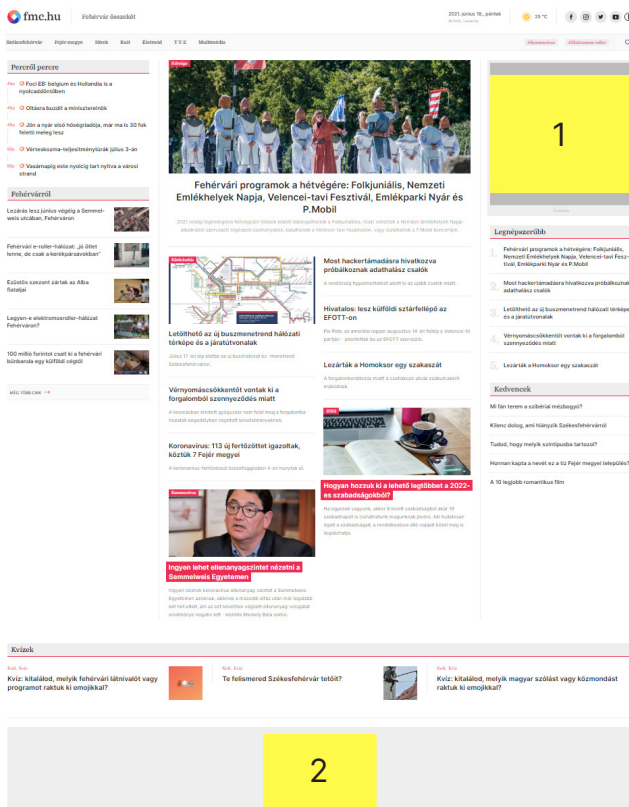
fmc.hu Fehérvár összeköt

2021. június 18., péntek 25 °C

Székesfehérvár Fejér megye Hírek Kult Életmód Multimédia

Percről percre

Foci EB: belgium és Hollandia is a nyolcaddöntőben

Oltásra buzdít a miniszterelnök

Jön a nyár első hőségriadója, már ma is 30 fok feletti meleg lesz

Vérteskozma-településmenti túrák július 3-án

Vasárnapig este nyolcig tart nyitva a városi strand

Fehérvárról

Lezárás lesz június végéig a Semmelweis utcában, Fehérváron

Fehérvári e-roller-hálózat: „jó ötlet lenne, de csak a kerékpársávokban"

Ezüstös szezont zártak az Alba fiataljai

Legyen-e elektromosroller-hálózat Fehérváron?

100 millió forintot csalt ki a fehérvári bűnbanda egy külföldi cégtől

MÉG TÖBB CIKK

Fehérvári programok a hétvégére: Folkjuniális, Nemzeti Emlékhelyek Napja, Velencei-tavi Fesztivál, Emlékparki Nyár és P.Mobil

Letölthető az új buszmenetrend hálózati térképe és a járatútvonalak

Vérnyomáscsökkentőt vontak ki a forgalomból szennyeződés miatt

Koronavírus: 113 új fertőzöttet igazoltak, köztük 7 Fejér megyei

Most hackertámadásra hivatkozva próbálkoznak adathalász csalók

Hivatalos: lesz külföldi sztárfellépő az EFOTT-on

Lezárják a Homoksor egy szakaszát

Hogyan hozzuk ki a lehető legtöbbet a 2022-es szabadságokból?

Ingyen lehet ellenanyagszintet néztetni a Semmelweis Egyetemen

1

Legnépszerűbb

1. Fehérvári programok a hétvégére: Folkjuniális, Nemzeti Emlékhelyek Napja, Velencei-tavi Fesztivál, Emlékparki Nyár és P.Mobil

2. Most hackertámadásra hivatkozva próbálkoznak adathalász csalók

3. Letölthető az új buszmenetrend hálózati térképe és a járatútvonalak

4. Vérnyomáscsökkentőt vontak ki a forgalomból szennyeződés miatt

5. Lezárják a Homoksor egy szakaszát

Kedvencek

Mi fán terem a szibériai mézbogyó?

Kilenc dolog, ami hiányzik Székesfehérvárról

Tudod, hogy melyik szintipusba tartozol?

Honnan kapta a nevét ez a tíz Fejér megyei település?

A 10 legjobb romantikus film

Kvízek

Kvíz: kitalálod, melyik fehérvári látnivalót vagy programot raktuk ki emojikkal?

Te felismered Székesfehérvár tetőit?

Kvíz: kitalálod, melyik magyar szólást vagy közmondást raktuk ki emojikkal?

2